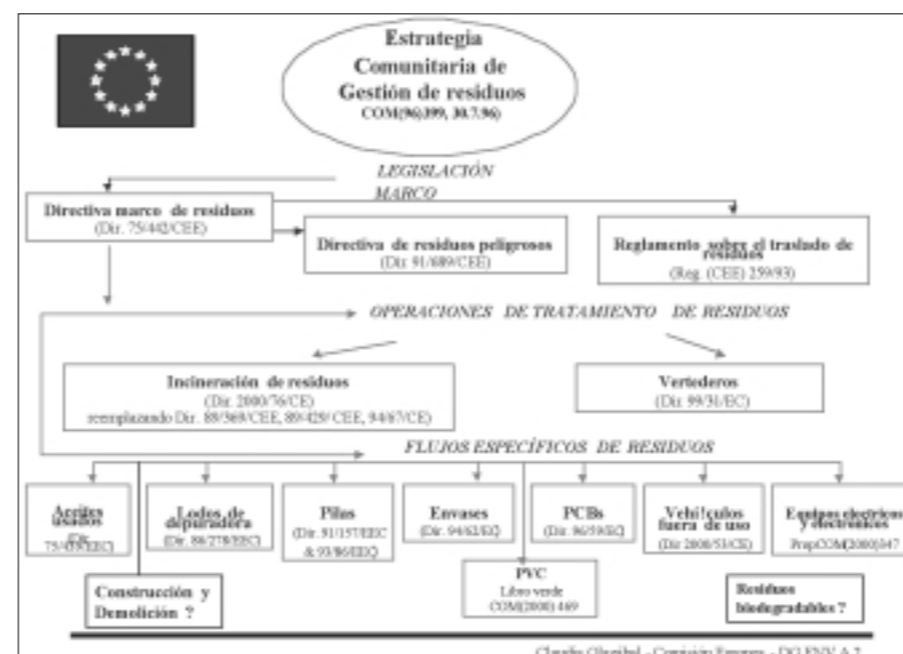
Estrategia Comunitaria de Gestión de residuos
COM(96)399, 30.7.96)

LEGISLACIÓN MARCO

Directiva marco de residuos
(Dir. 75/442/CEE)

Directiva de residuos peligrosos
(Dir 91/689/CEE)

Reglamento sobre el traslado de residuos
(Reg. (CEE) 259/93)

OPERACIONES DE TRATAMIENTO DE RESIDUOS

Incineración de residuos
(Dir. 2000/76/CE)
reemplazando Dir. 89/369/CEE, 89/429/ CEE, 94/67/CE)

Vertederos
(Dir. 99/31/EC)

FLUJOS ESPECÍFICOS DE RESIDUOS

Aceites usados
(Dir. 75/439/EEC)

Lodos de depuradora
(Dir. 86/278/EEC)

Pilas
(Dir. 91/157/EEC & 93/86/EEC)

Envases
(Dir. 94/62/EC)

PCBs
(Dir. 96/59/EC)

Vehículos fuera de uso
(Dir 2000/53/CE)

Equipos electricos y electronicos
PropCOM(2000)347

Construcción y Demolición ?

PVC
Libro verde
COM(2000) 469

Residuos biodegradables ?

Claudia Olazábal - Comisión Europea - DG ENV A 2